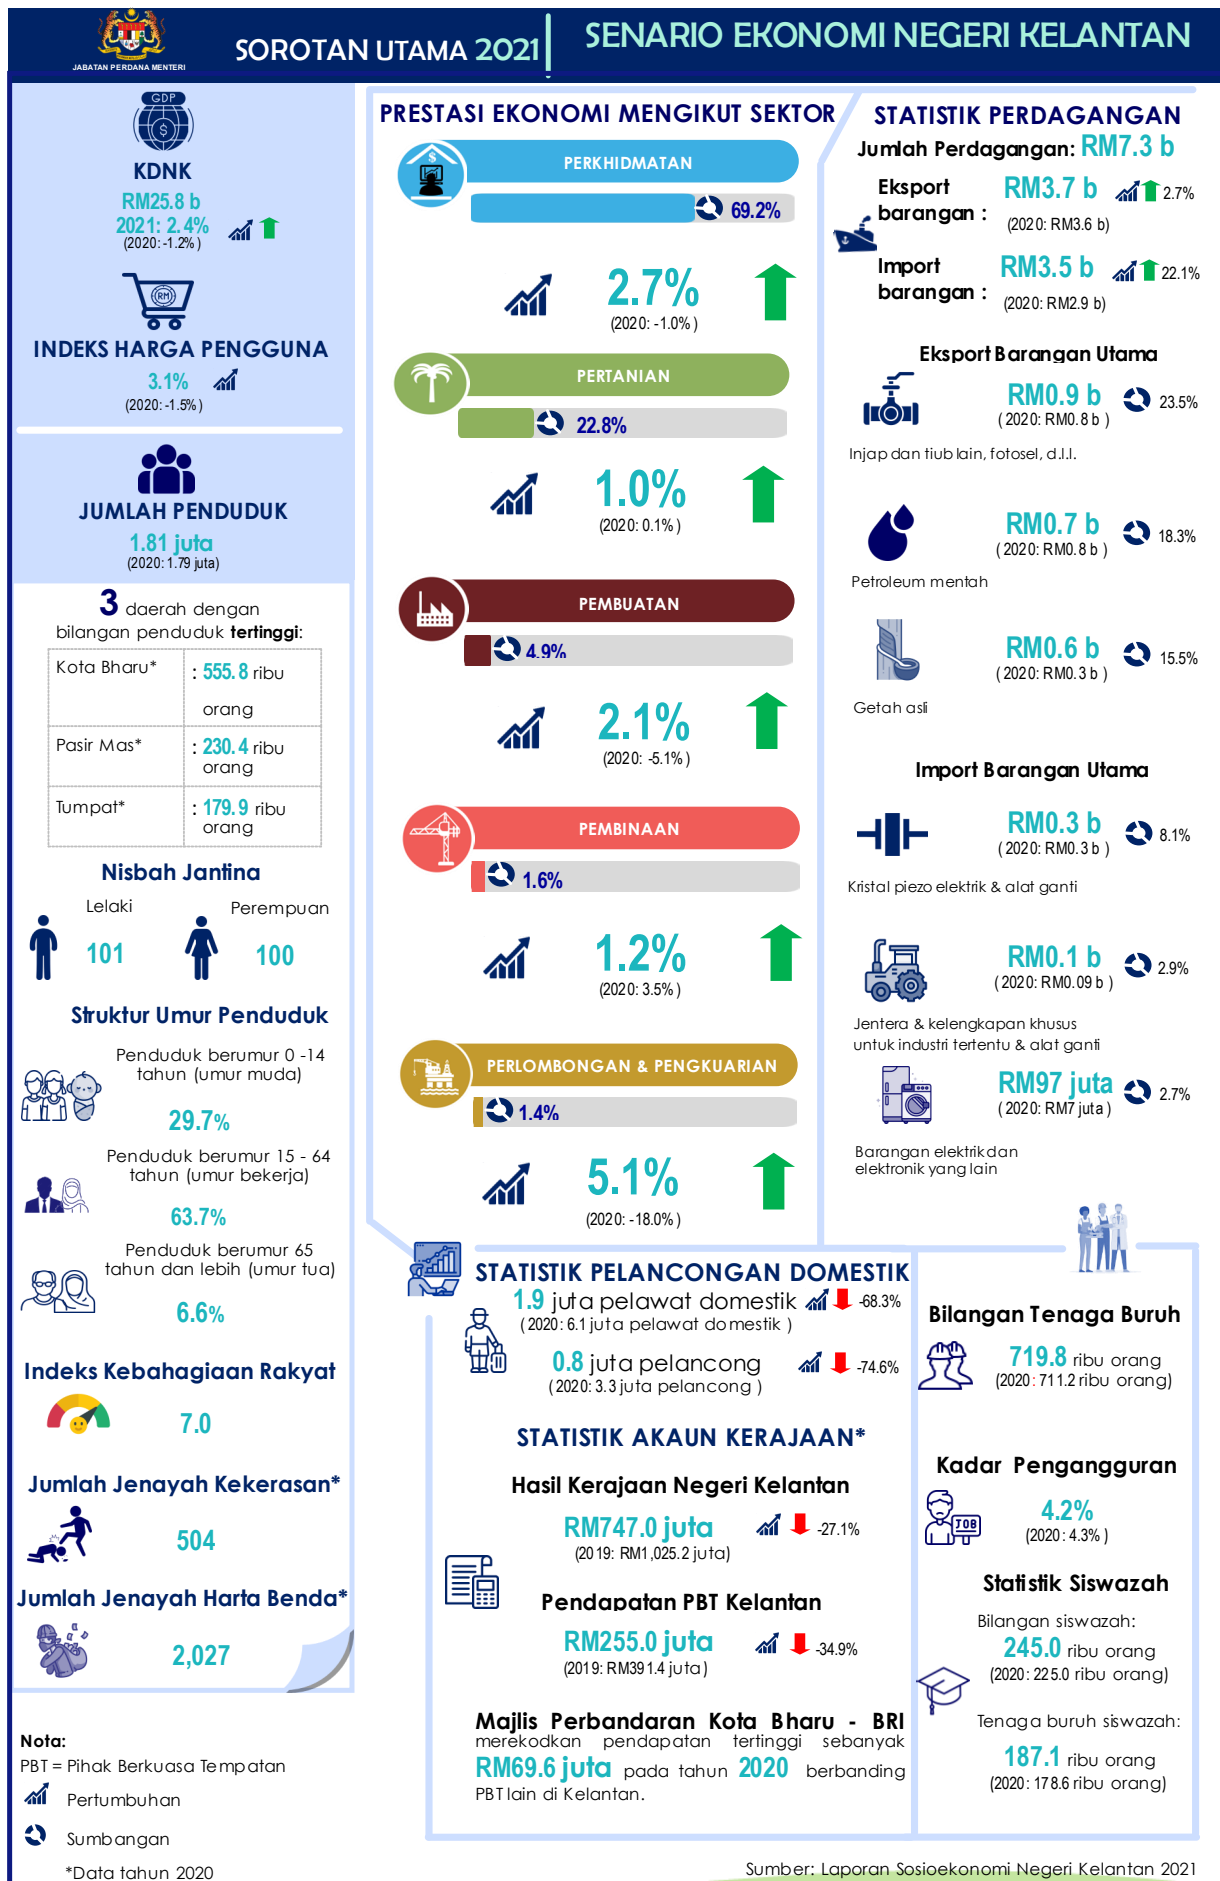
JABATAN PERDANA MENTERI

SOROTAN UTAMA 2021

SENARIO EKONOMI NEGERI KELANTAN

GDP

KDNK
RM25.8 b
2021: 2.4%
(2020: -1.2%)

RM

INDEKS HARGA PENGGUNA
3.1%
(2020: -1.5%)

JUMLAH PENDUDUK
1.81 juta
(2020: 1.79 juta)

3 daerah dengan bilangan penduduk tertinggi:

| Kota Bharu* | : 555.8 ribu orang |
|---|---|
| Pasir Mas* | : 230.4 ribu orang |
| Tumpat* | : 179.9 ribu orang |

Nisbah Jantina
Lelaki
101
Perempuan
100

Struktur Umur Penduduk
Penduduk berumur 0 -14 tahun (umur muda)
29.7%
Penduduk berumur 15 - 64 tahun (umur bekerja)
63.7%
Penduduk berumur 65 tahun dan lebih (umur tua)
6.6%

Indeks Kebahagiaan Rakyat
7.0

Jumlah Jenayah Kekerasan*
504

Jumlah Jenayah Harta Benda*
2,027

Nota:
PBT = Pihak Berkuasa Tempatan
Pertumbuhan
Sumbangan
*Data tahun 2020

PRESTASI EKONOMI MENGIKUT SEKTOR

PERKHIDMATAN
69.2%
2.7%
(2020: -1.0%)

PERTANIAN
22.8%
1.0%
(2020: 0.1%)

PEMBUATAN
4.9%
2.1%
(2020: -5.1%)

PEMBINAAN
1.6%
1.2%
(2020: 3.5%)

PERLOMBONGAN & PENGKUARIAN
1.4%
5.1%
(2020: -18.0%)

STATISTIK PERDAGANGAN
Jumlah Perdagangan: RM7.3 b
Eksport barangan : RM3.7 b 2.7%
(2020: RM3.6 b)
Import barangan : RM3.5 b 22.1%
(2020: RM2.9 b)

Eksport Barangan Utama
RM0.9 b
(2020: RM0.8 b)
23.5%
Injap dan tiub lain, fotosel, d.l.l.
RM0.7 b
(2020: RM0.8 b)
18.3%
Petroleum mentah
RM0.6 b
(2020: RM0.3 b)
15.5%
Getah asli

Import Barangan Utama
RM0.3 b
(2020: RM0.3 b)
8.1%
Kristal piezo elektrik & alat ganti
RM0.1 b
(2020: RM0.09 b)
2.9%
Jentera & kelengkapan khusus untuk industri tertentu & alat ganti
RM97 juta
(2020: RM7 juta)
2.7%
Barangan elektrik dan elektronik yang lain

STATISTIK PELANCONGAN DOMESTIK
1.9 juta pelawat domestik -68.3%
(2020: 6.1 juta pelawat domestik)
0.8 juta pelancong -74.6%
(2020: 3.3 juta pelancong)

STATISTIK AKAUN KERAJAAN*
Hasil Kerajaan Negeri Kelantan
RM747.0 juta -27.1%
(2019: RM1,025.2 juta)
Pendapatan PBT Kelantan
RM255.0 juta -34.9%
(2019: RM391.4 juta)

Majlis Perbandaran Kota Bharu - BRI merekodkan pendapatan tertinggi sebanyak RM69.6 juta pada tahun 2020 berbanding PBT lain di Kelantan.

Bilangan Tenaga Buruh
719.8 ribu orang
(2020: 711.2 ribu orang)

Kadar Pengangguran
JOB
4.2%
(2020: 4.3%)

Statistik Siswazah
Bilangan siswazah:
245.0 ribu orang
(2020: 225.0 ribu orang)
Tenaga buruh siswazah:
187.1 ribu orang
(2020: 178.6 ribu orang)

Sumber: Laporan Sosioekonomi Negeri Kelantan 2021